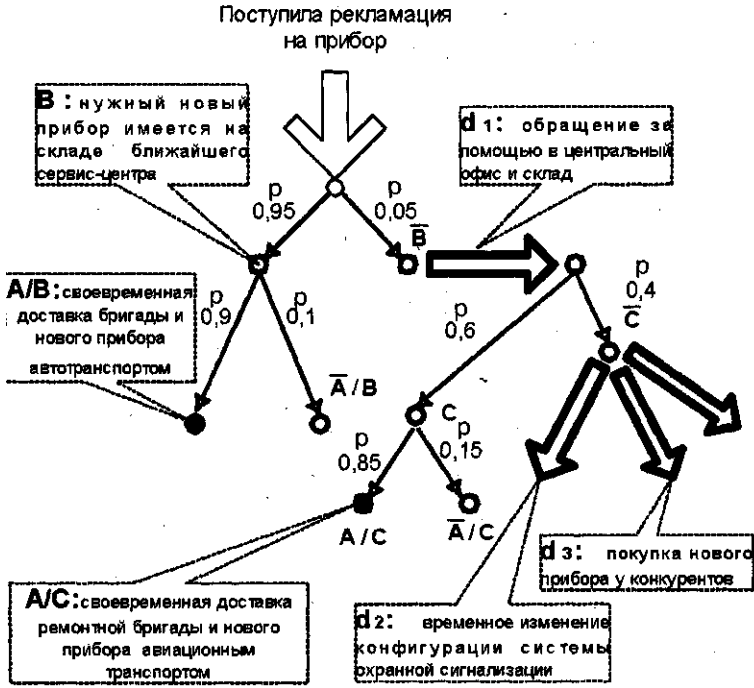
Поступила рекламация на прибор

B : нужный новый прибор имеется на складе ближайшего сервис-центра

d 1: обращение за помощью в центральный офис и склад

p 0,95

p 0,05

$\overline{B}$

A/B: своевременная доставка бригады и нового прибора автотранспортом

p 0,9

p 0,1

p 0,6

p 0,4

$\overline{C}$

$\overline{A}$ / B

C

p 0,85

p 0,15

A / C

$\overline{A}$ / C

d 3: покупка нового прибора у конкурентов

A/C: своевременная доставка ремонтной бригады и нового прибора авиационным транспортом

d 2: временное изменение конфигурации системы охранной сигнализации